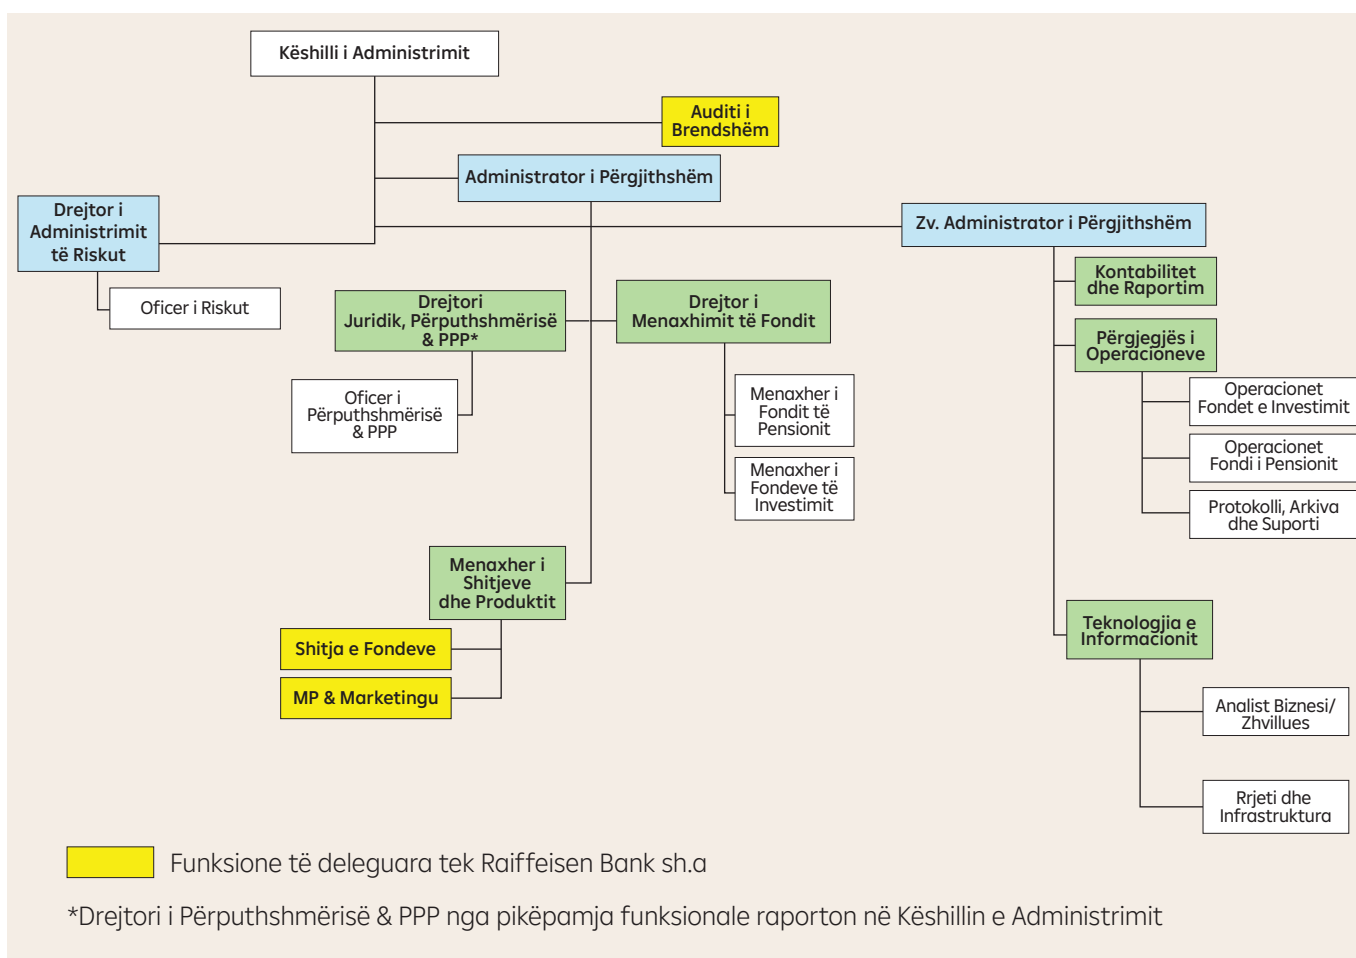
Këshilli i Administrimit

Auditi i Brendshëm

Administrator i Përgjithshëm

Drejtor i Administrimit të Riskut

Zv. Administrator i Përgjithshëm

Oficer i Riskut

Drejtori Juridik, Përputhshmërisë & PPP*

Drejtor i Menaxhimit të Fondit

Kontabilitet dhe Raportim

Përgjegjës i Operacioneve

Operacionet Fondet e Investimit

Operacionet Fondi i Pensionit

Protokolli, Arkiva dhe Suporti

Oficer i Përputhshmërisë & PPP

Menaxher i Fondit të Pensionit

Menaxher i Fondeve të Investimit

Menaxher i Shitjeve dhe Produktit

Shitja e Fondeve

MP & Marketingu

Teknologjia e Informacionit

Analist Biznesi/ Zhvillues

Rrjeti dhe Infrastruktura

Funksione të deleguara tek Raiffeisen Bank sh.a

*Drejtori i Përputhshmërisë & PPP nga pikëpamja funksionale raporton në Këshillin e Administrimit